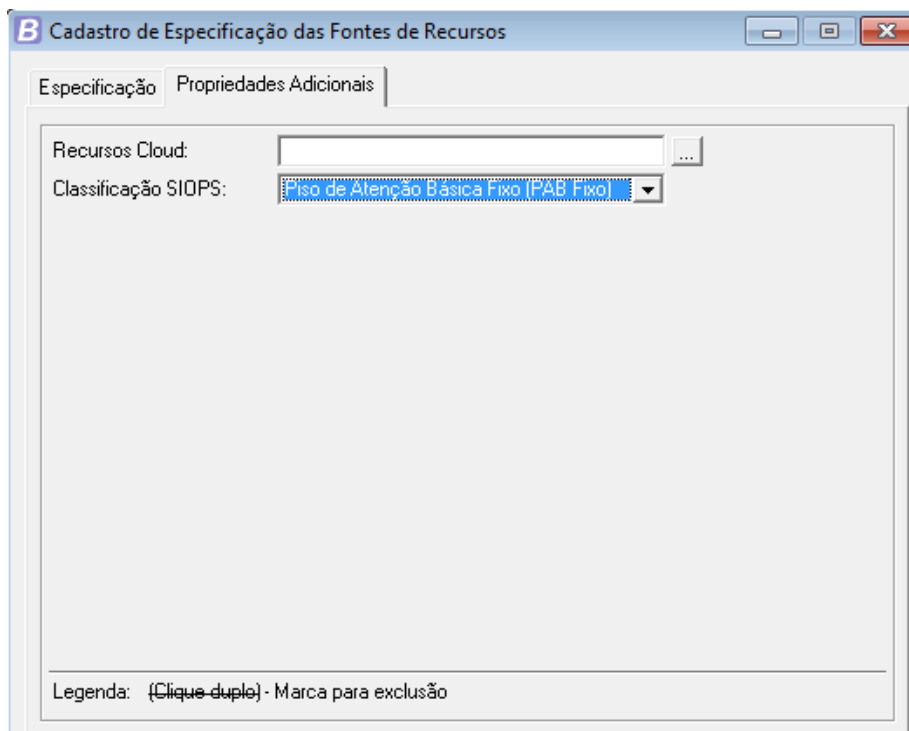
B Cadastro de Especificação das Fontes de Recursos

Especificação | Propriedades Adicionais

Recursos Cloud: ...

Classificação SIOPS: Piso de Atenção Básica Fixo (PAB Fixo)

Legenda: (Clique duplo) - Marca para exclusão